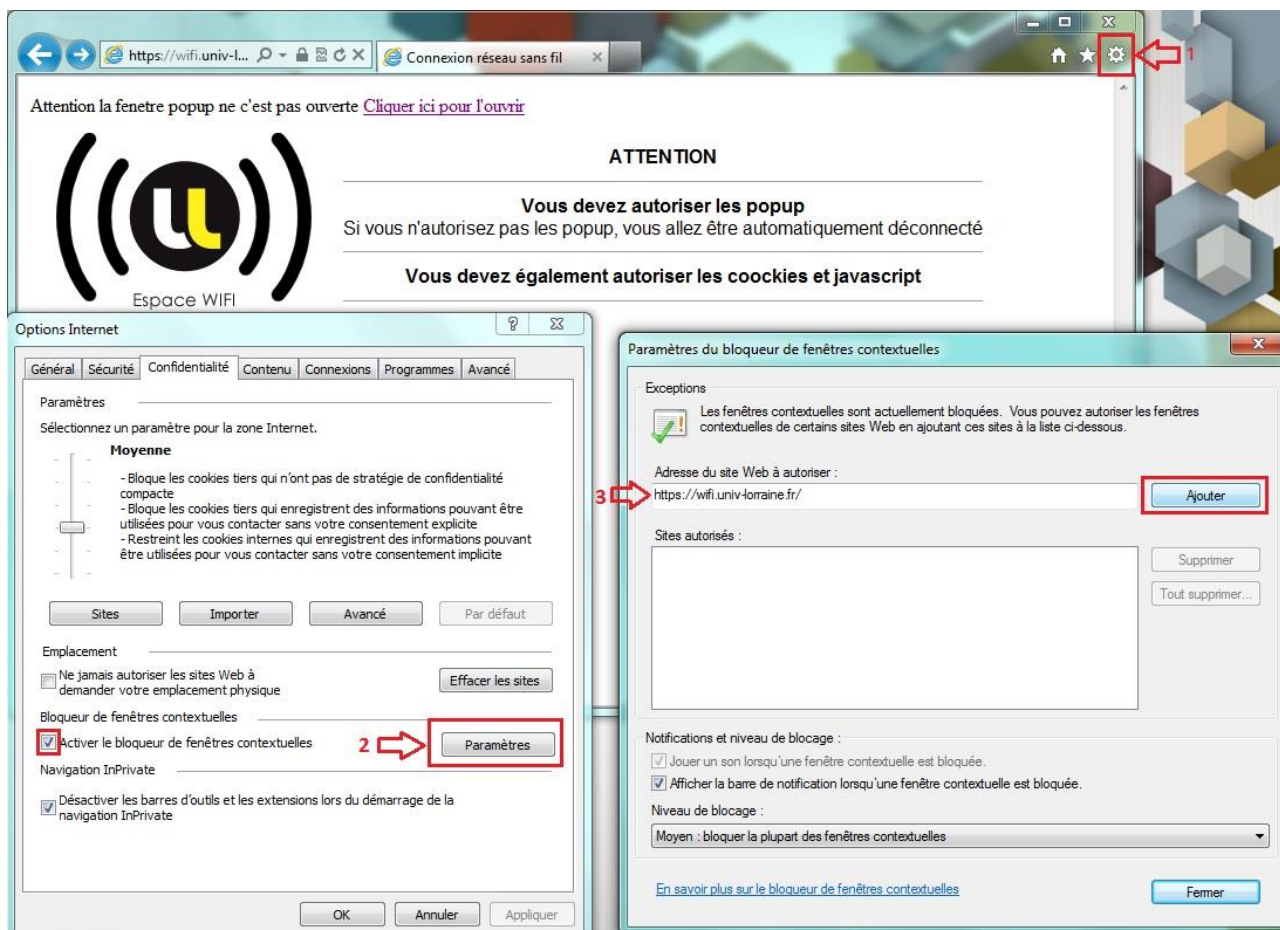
https://wifi.univ-l... Connexion réseau sans fil

1

Attention la fenetre popup ne c'est pas ouverte Cliquer ici pour l'ouvrir

ATTENTION

Vous devez autoriser les popup
Si vous n'autorisez pas les popup, vous allez être automatiquement déconnecté

Vous devez également autoriser les coockies et javascript

Espace WIFI

Options Internet

Général | Sécurité | Confidentialité | Contenu | Connexions | Programmes | Avancé

Paramètres

Sélectionnez un paramètre pour la zone Internet.

Moyenne

- Bloque les cookies tiers qui n'ont pas de stratégie de confidentialité compacte
- Bloque les cookies tiers qui enregistrent des informations pouvant être utilisées pour vous contacter sans votre consentement explicite
- Restreint les cookies internes qui enregistrent des informations pouvant être utilisées pour vous contacter sans votre consentement implicite

Sites | Importer | Avancé | Par défaut

Emplacement

Ne jamais autoriser les sites Web à demander votre emplacement physique

Effacer les sites

Bloqueur de fenêtres contextuelles

Activer le bloqueur de fenêtres contextuelles

2

Paramètres

Navigation InPrivate

Désactiver les barres d'outils et les extensions lors du démarrage de la navigation InPrivate

OK | Annuler | Appliquer

Paramètres du bloqueur de fenêtres contextuelles

Exceptions

Les fenêtres contextuelles sont actuellement bloquées. Vous pouvez autoriser les fenêtres contextuelles de certains sites Web en ajoutant ces sites à la liste ci-dessous.

Adresse du site Web à autoriser :

3

https://wifi.univ-lorraine.fr/

Ajouter

Sites autorisés :

Supprimer

Tout supprimer...

Notifications et niveau de blocage :

Jouer un son lorsqu'une fenêtre contextuelle est bloquée.

Afficher la barre de notification lorsqu'une fenêtre contextuelle est bloquée.

Niveau de blocage :

Moyen : bloquer la plupart des fenêtres contextuelles

En savoir plus sur le bloqueur de fenêtres contextuelles

Fermer